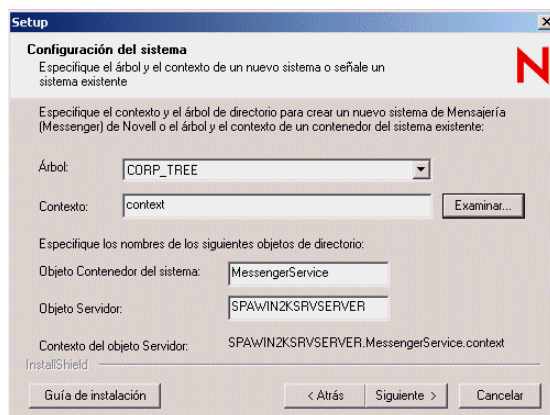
Setup

Configuración del sistema
Especifique el árbol y el contexto de un nuevo sistema o señale un sistema existente

N

Especifique el contexto y el árbol de directorio para crear un nuevo sistema de Mensajería (Messenger) de Novell o el árbol y el contexto de un contenedor del sistema existente:

Árbol: CORP_TREE

Contexto: context

Examinar...

Especifique los nombres de los siguientes objetos de directorio:

Objeto Contenedor del sistema: MessengerService

Objeto Servidor: SPAWIN2KSRVSERVER

Contexto del objeto Servidor: SPAWIN2KSRVSERVER.MessengerService.context

InstallShield

Guía de instalación

< Atrás

Siguiente >

Cancelar